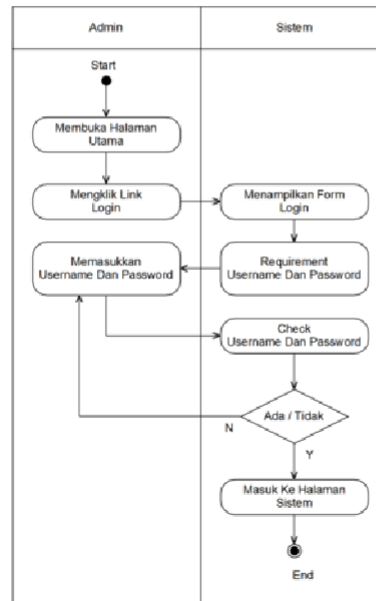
Admin

Sistem

Start

Membuka Halaman Utama

Mengklik Link Login

Menampilkan Form Login

Memasukkan Username Dan Password

Requirement Username Dan Password

Check Username Dan Password

Ada / Tidak

N

Y

Masuk Ke Halaman Sistem

End